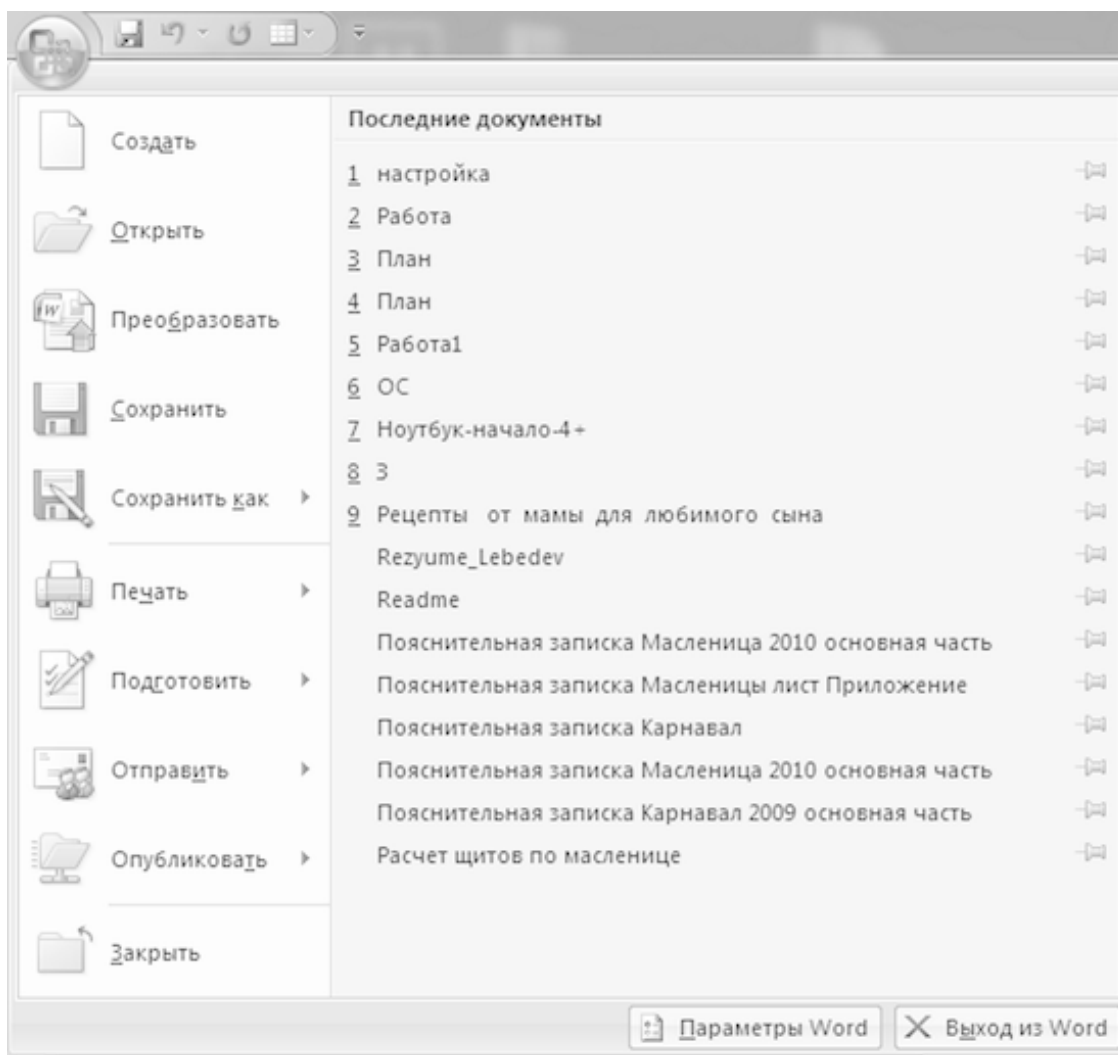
Создать

Открыть

Преобразовать

Сохранить

Сохранить как

Печать

Подготовить

Отправить

Опубликовать

Закрыть

Последние документы

1 настройка
2 Работа
3 План
4 План
5 Работа1
6 ОС
7 Ноутбук-начало-4+
8 3
9 Рецепты от мамы для любимого сына
Rezyume_Lebedev
Readme
Пояснительная записка Масленица 2010 основная часть
Пояснительная записка Масленицы лист Приложение
Пояснительная записка Карнавал
Пояснительная записка Масленица 2010 основная часть
Пояснительная записка Карнавал 2009 основная часть
Расчет щитов по масленице

Параметры Word
Выход из Word